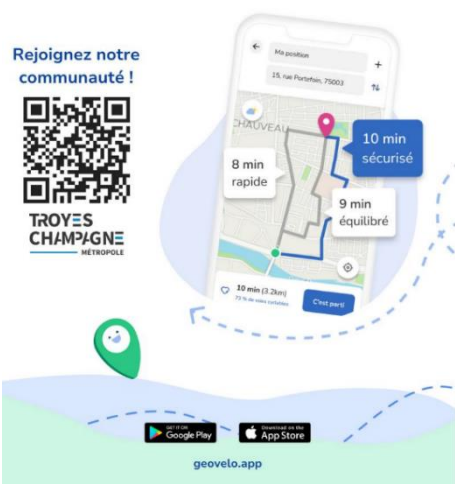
Rejoignez notre communauté !

TROYES CHAMPAGNE MÉTROPOLE

Ma position

15, rue Portefoin, 75003

CHAUVEAU

10 min sécurisé

8 min rapide

9 min équilibré

10 min (3.2km)

73 % de voies cyclables

C'est parti

GET IT ON Google Play

Download on the App Store

geovelo.app